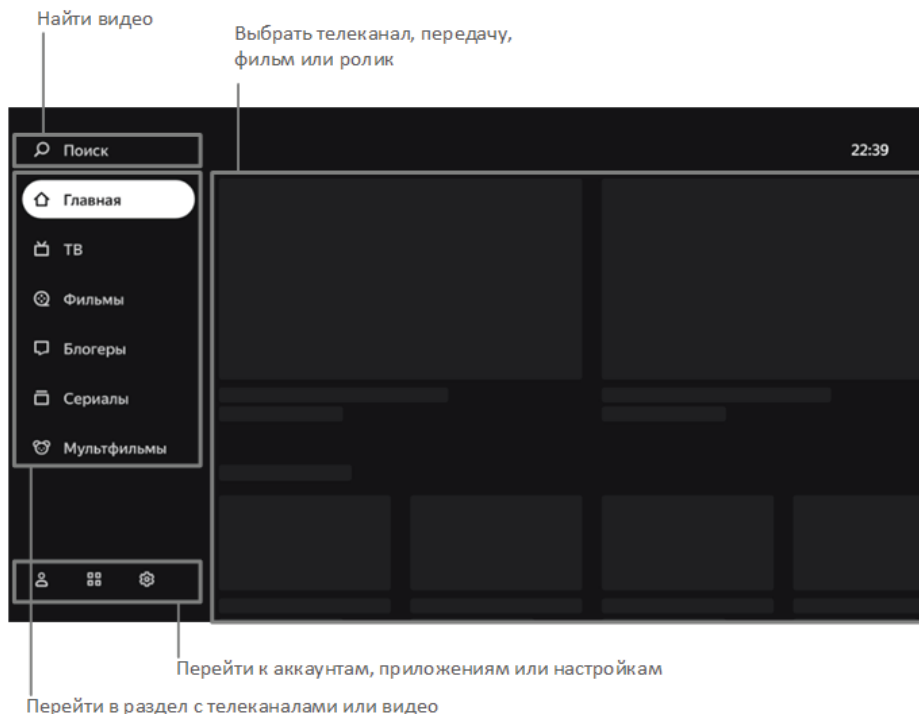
Найти видео

Выбрать телеканал, передачу, фильм или ролик

Поиск

22:39

Главная

ТВ

Фильмы

Блогеры

Сериалы

Мультфильмы

Перейти к аккаунтам, приложениям или настройкам

Перейти в раздел с телеканалами или видео